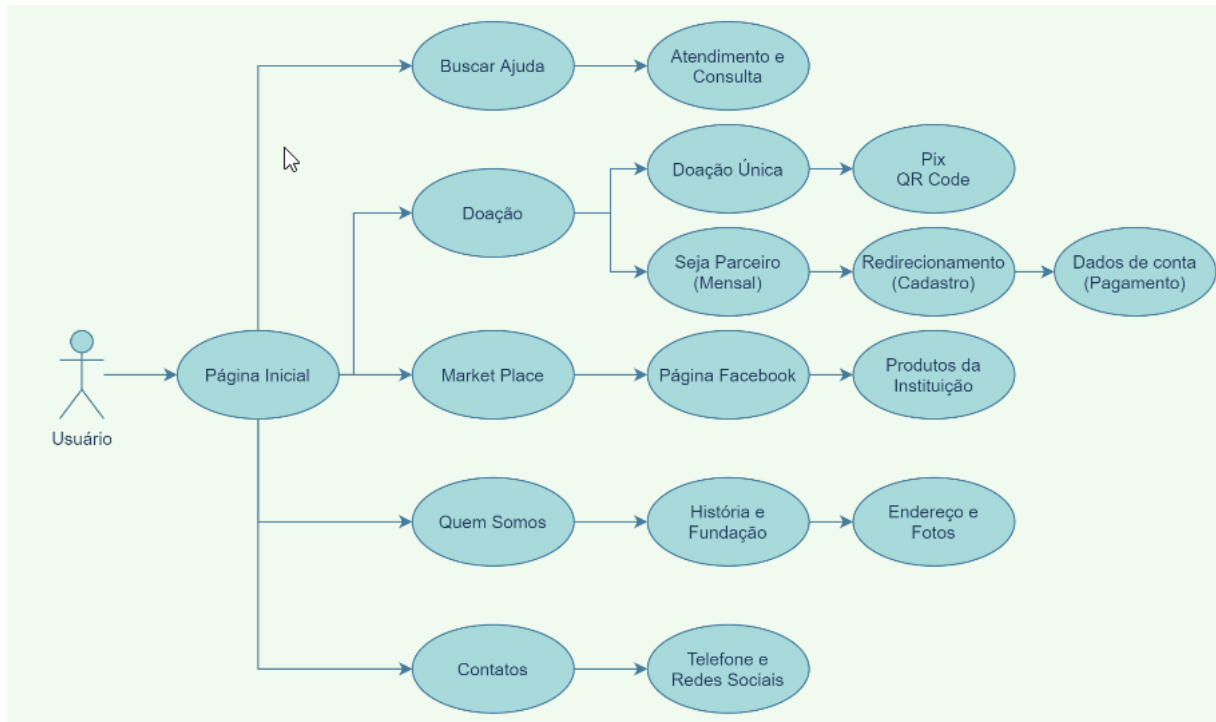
Usuário

Página Inicial

Buscar Ajuda

Atendimento e Consulta

Doação

Doação Única

Pix
QR Code

Seja Parceiro (Mensal)

Redirecionamento (Cadastro)

Dados de conta (Pagamento)

Market Place

Página Facebook

Produtos da Instituição

Quem Somos

História e Fundação

Endereço e Fotos

Contatos

Telefone e Redes Sociais